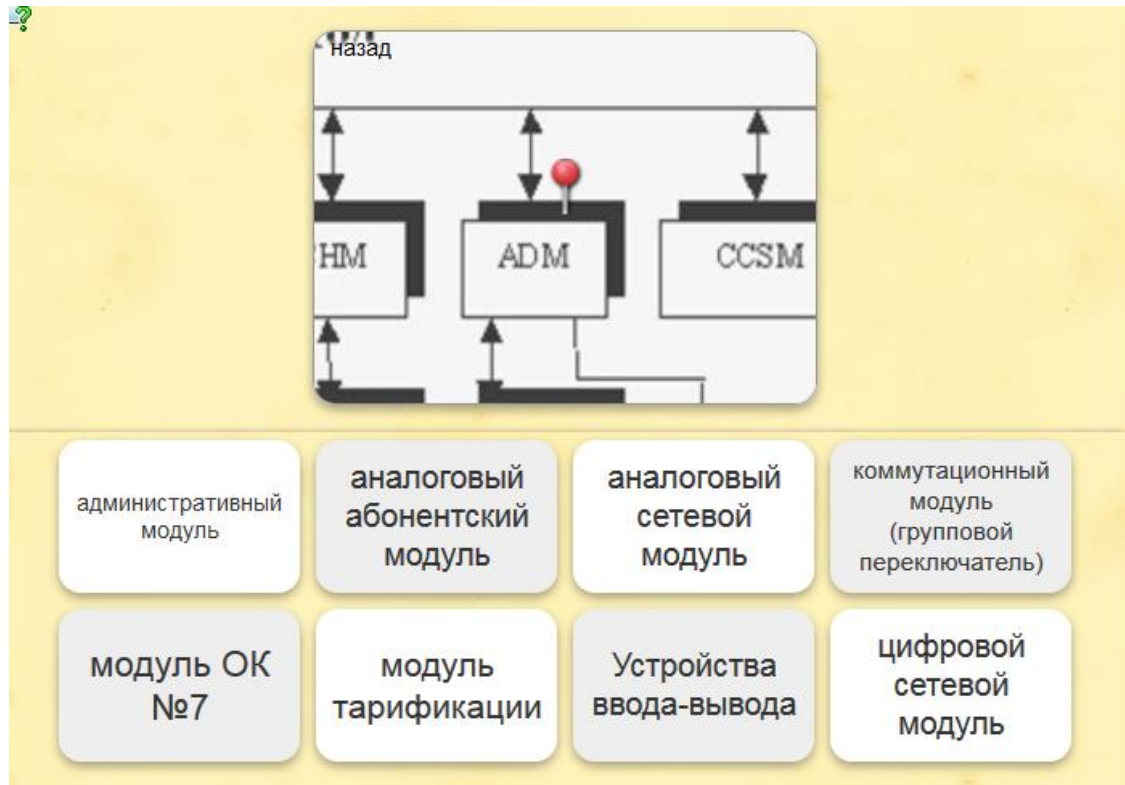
назад

HM

ADM

CCSM

административный модуль

аналоговый абонентский модуль

аналоговый сетевой модуль

коммутационный модуль (групповой переключатель)

модуль ОК №7

модуль тарификации

Устройства ввода-вывода

цифровой сетевой модуль